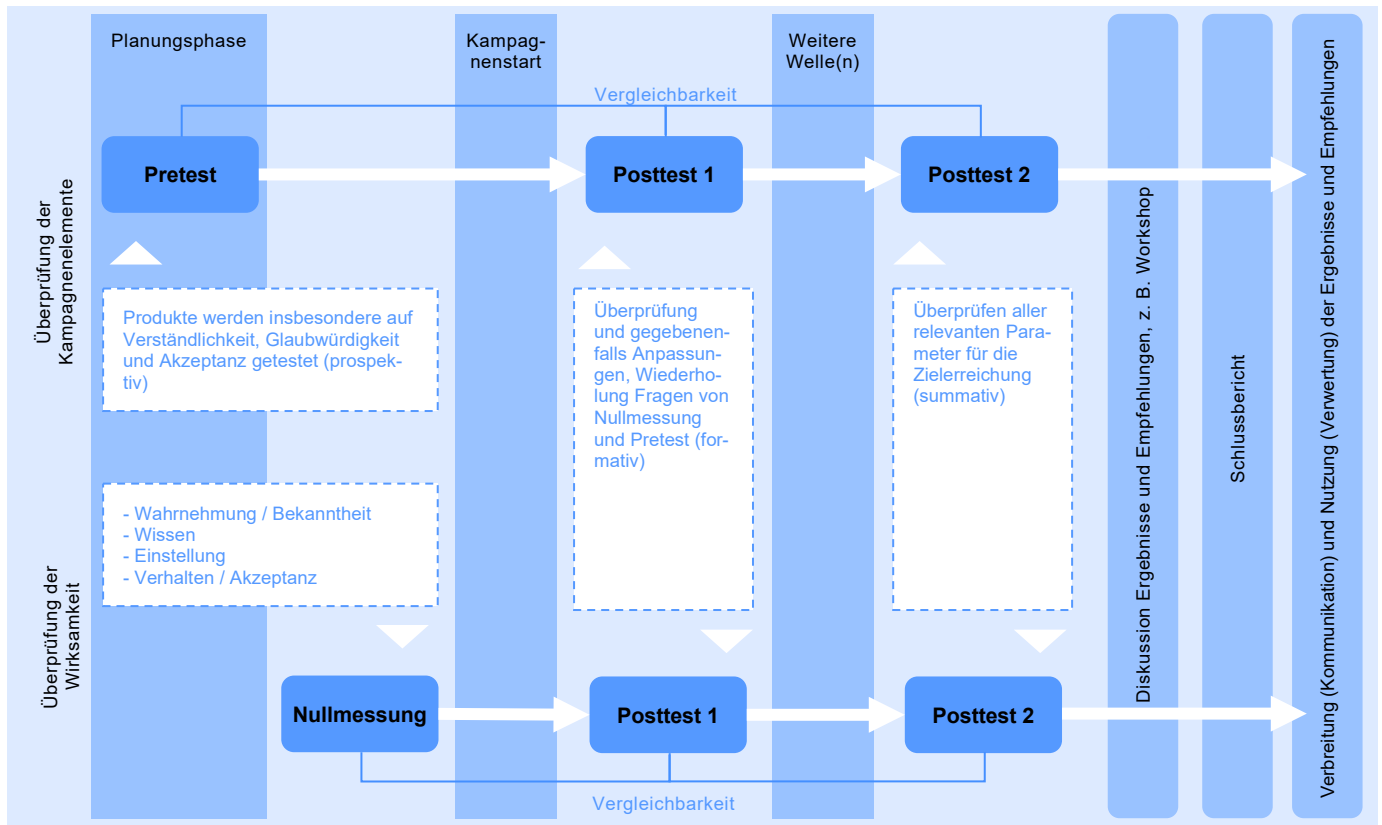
Planungsphase

Kampagnenstart

Weitere Welle(n)

Vergleichbarkeit

Überprüfung der Kampagnenelemente

Pretest

Posttest 1

Posttest 2

Produkte werden insbesondere auf Verständlichkeit, Glaubwürdigkeit und Akzeptanz getestet (prospektiv)

Überprüfung und gegebenenfalls Anpassungen, Wiederholung Fragen von Nullmessung und Pretest (formativ)

Überprüfen aller relevanten Parameter für die Zielerreichung (summativ)

Überprüfung der Wirksamkeit

- Wahrnehmung / Bekanntheit
- Wissen
- Einstellung
- Verhalten / Akzeptanz

Nullmessung

Posttest 1

Posttest 2

Vergleichbarkeit

Diskussion Ergebnisse und Empfehlungen, z. B. Workshop

Schlussbericht

Verbreitung (Kommunikation) und Nutzung (Verwertung) der Ergebnisse und Empfehlungen